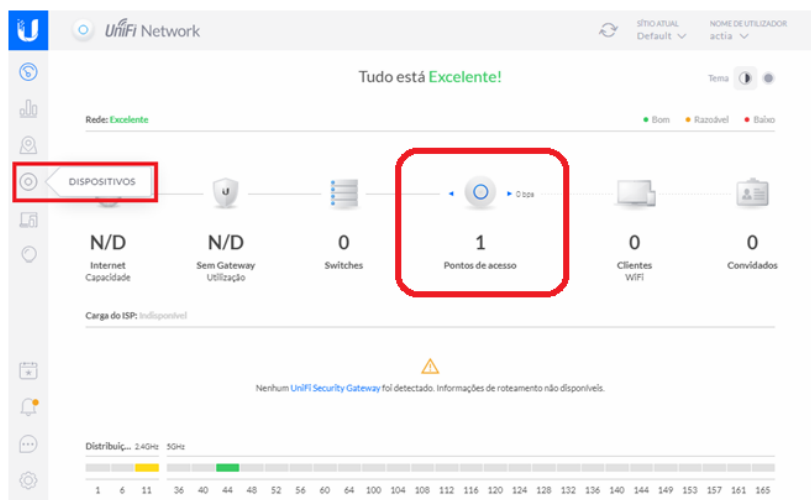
UniFi Network

SÍTIO ATUAL
Default

NOME DE UTILIZADOR
actia

Tudo está Excelente!

Tema

Rede: Excelente

Bom  Razoável  Baixo

DISPOSITIVOS

0 bps

N/D
Internet
Capacidade

N/D
Sem Gateway
Utilização

0
Switches

1
Pontos de acesso

0
Clientes
WiFi

0
Convidados

Carga do ISP: Indisponível

Nenhum UniFi Security Gateway foi detectado. Informações de roteamento não disponíveis.

Distribuiç... 2.4GHz 5GHz

1 6 11 36 40 44 48 52 56 60 64 100 104 108 112 116 120 124 128 132 136 140 144 149 153 157 161 165